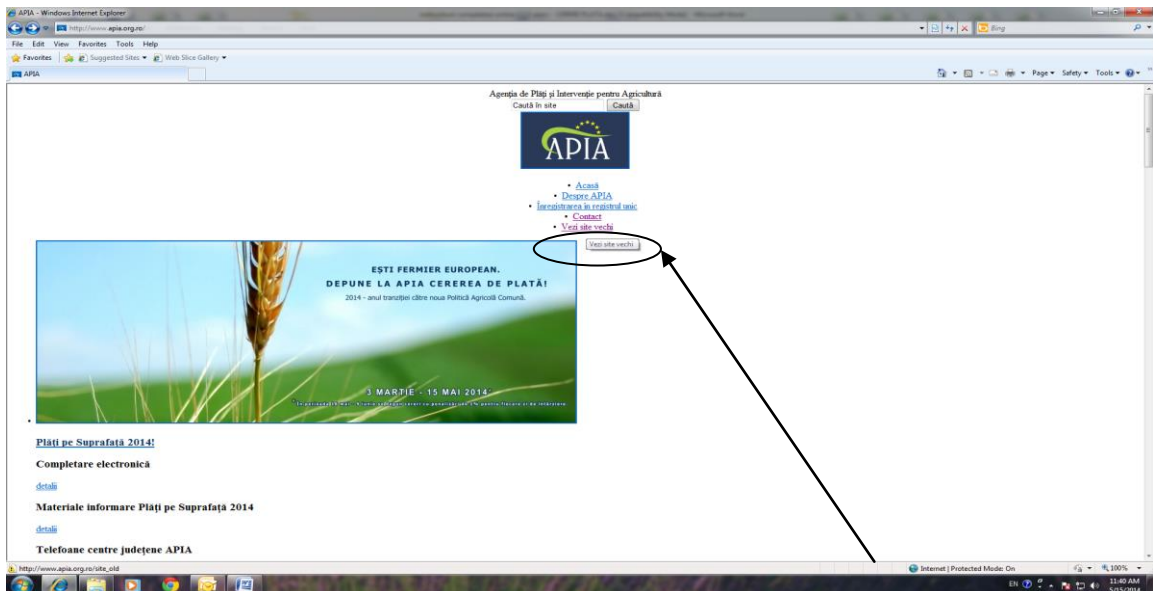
APIA - Windows Internet Explorer

http://www.apia.org.ro/

Bing

File Edit View Favorites Tools Help

Favorites Suggested Sites ▾ Web Slice Gallery ▾

APIA

Page ▾ Safety ▾ Tools ▾

Agenția de Plăți și Intervenție pentru Agricultură

Caută în site Caută

APIA

- Acasă
- Despre APIA
- Înregistrarea în registrul unic
- Contact
- Vezi site vechi

Vezi site vechi

EȘTI FERMIER EUROPEAN.
DEPUNE LA APIA CEREREA DE PLATĂ!
2014 - anul tranziției către noua Politică Agricolă Comună.

3 MARTIE - 15 MAI 2014

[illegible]

Plăți pe Suprafață 2014!

Completare electronică

detalii

Materiale informare Plăți pe Suprafață 2014

detalii

Telefoane centre județene APIA

http://www.apia.org.ro/site_old

Internet | Protected Mode: On

100%

EN

11:40 AM
5/15/2014